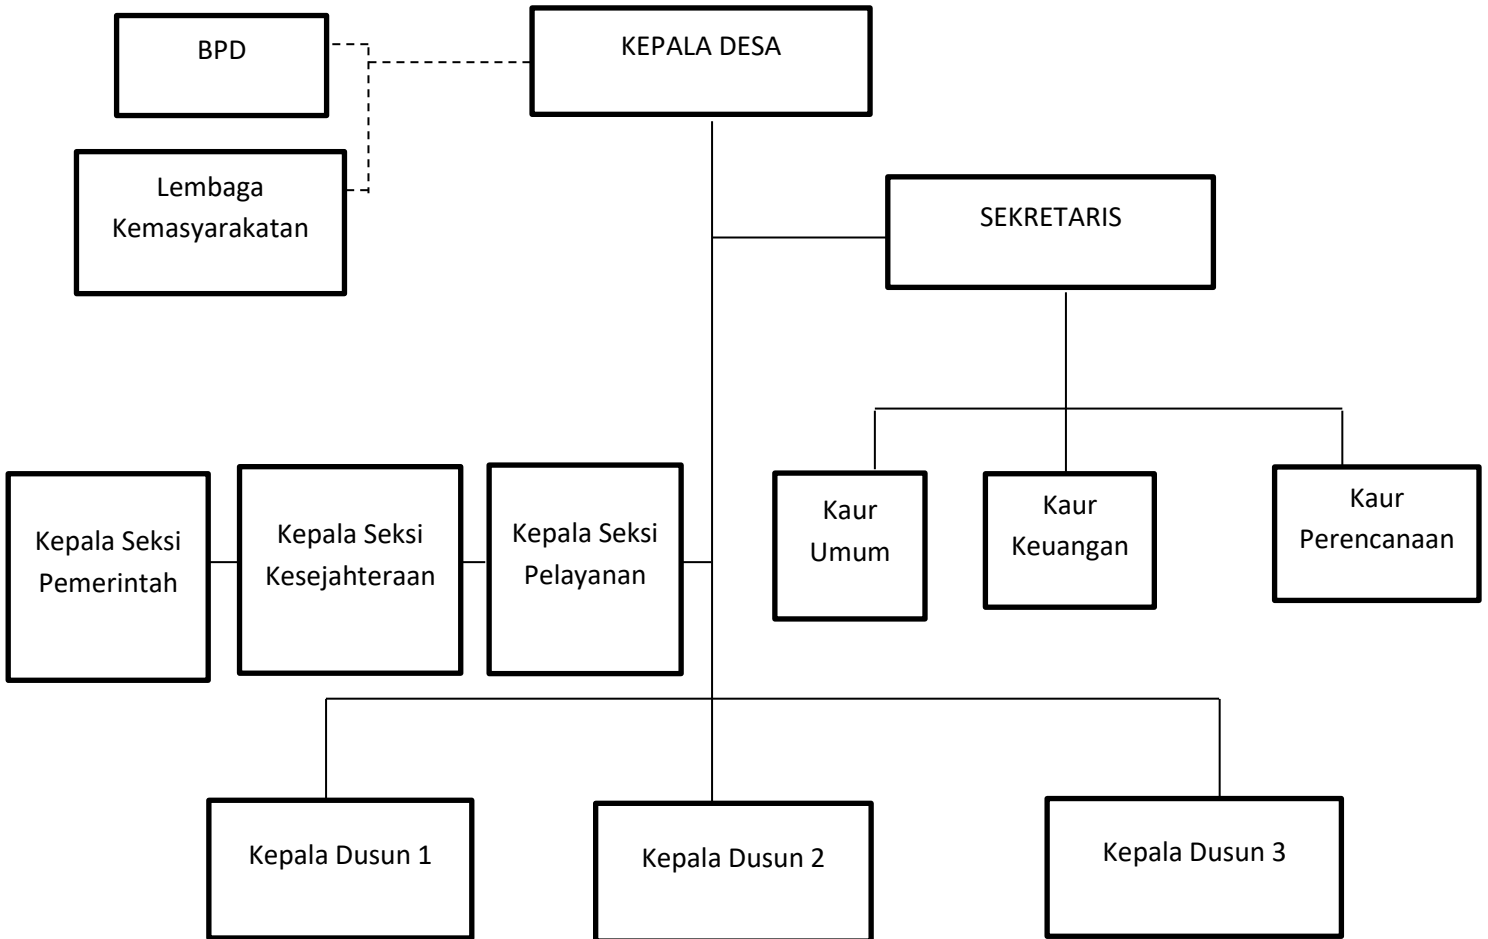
BPD

KEPALA DESA

Lembaga Kemasyarakatan

SEKRETARIS

Kepala Seksi Pemerintah

Kepala Seksi Kesejahteraan

Kepala Seksi Pelayanan

Kaur Umum

Kaur Keuangan

Kaur Perencanaan

Kepala Dusun 1

Kepala Dusun 2

Kepala Dusun 3